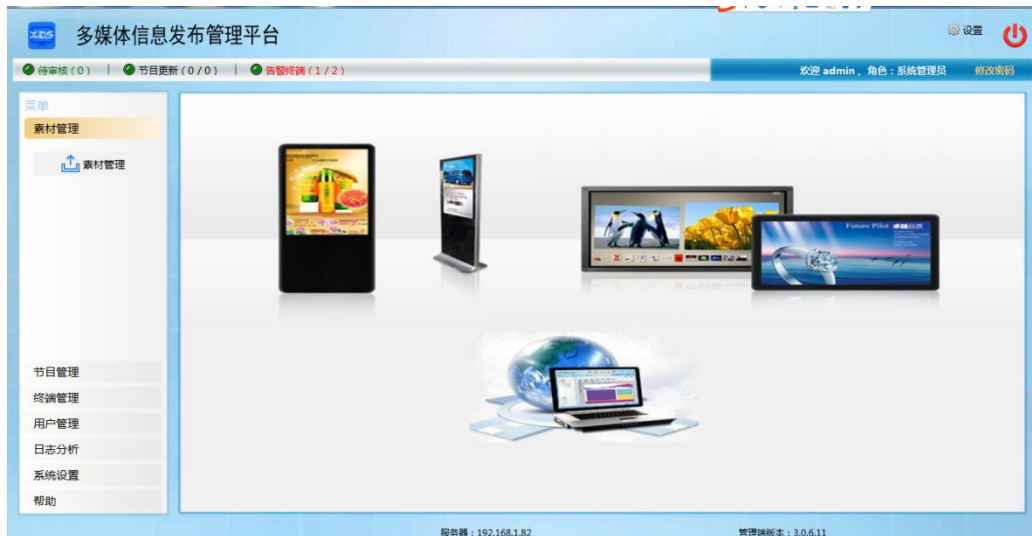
XDS 多媒体信息发布管理平台

设置

待审核(0) | 节目更新(0/0) | 告警终端(1/2)

欢迎 admin，角色：系统管理员 修改密码

菜单

素材管理

素材管理

Future Pilot

节目管理

终端管理

用户管理

日志分析

系统设置

帮助

服务器：192.168.1.82 管理端版本：3.0.6.11